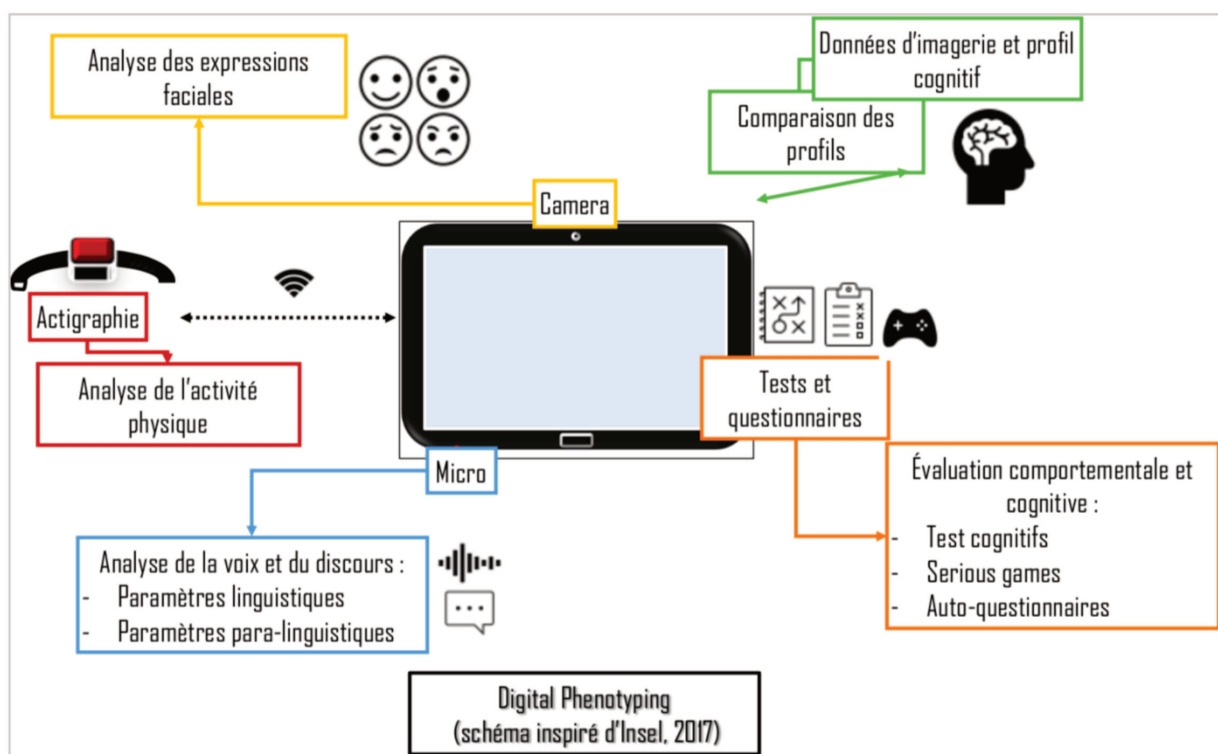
Analyse des expressions faciales

Données d'imagerie et profil cognitif

Comparaison des profils

Camera

Actigraphie

Analyse de l'activité physique

Tests et questionnaires

Évaluation comportementale et cognitive :
- Test cognitifs
- Serious games
- Auto-questionnaires

Micro

Analyse de la voix et du discours :
- Paramètres linguistiques
- Paramètres para-linguistiques

Digital Phenotyping
(schéma inspiré d'Insel, 2017)